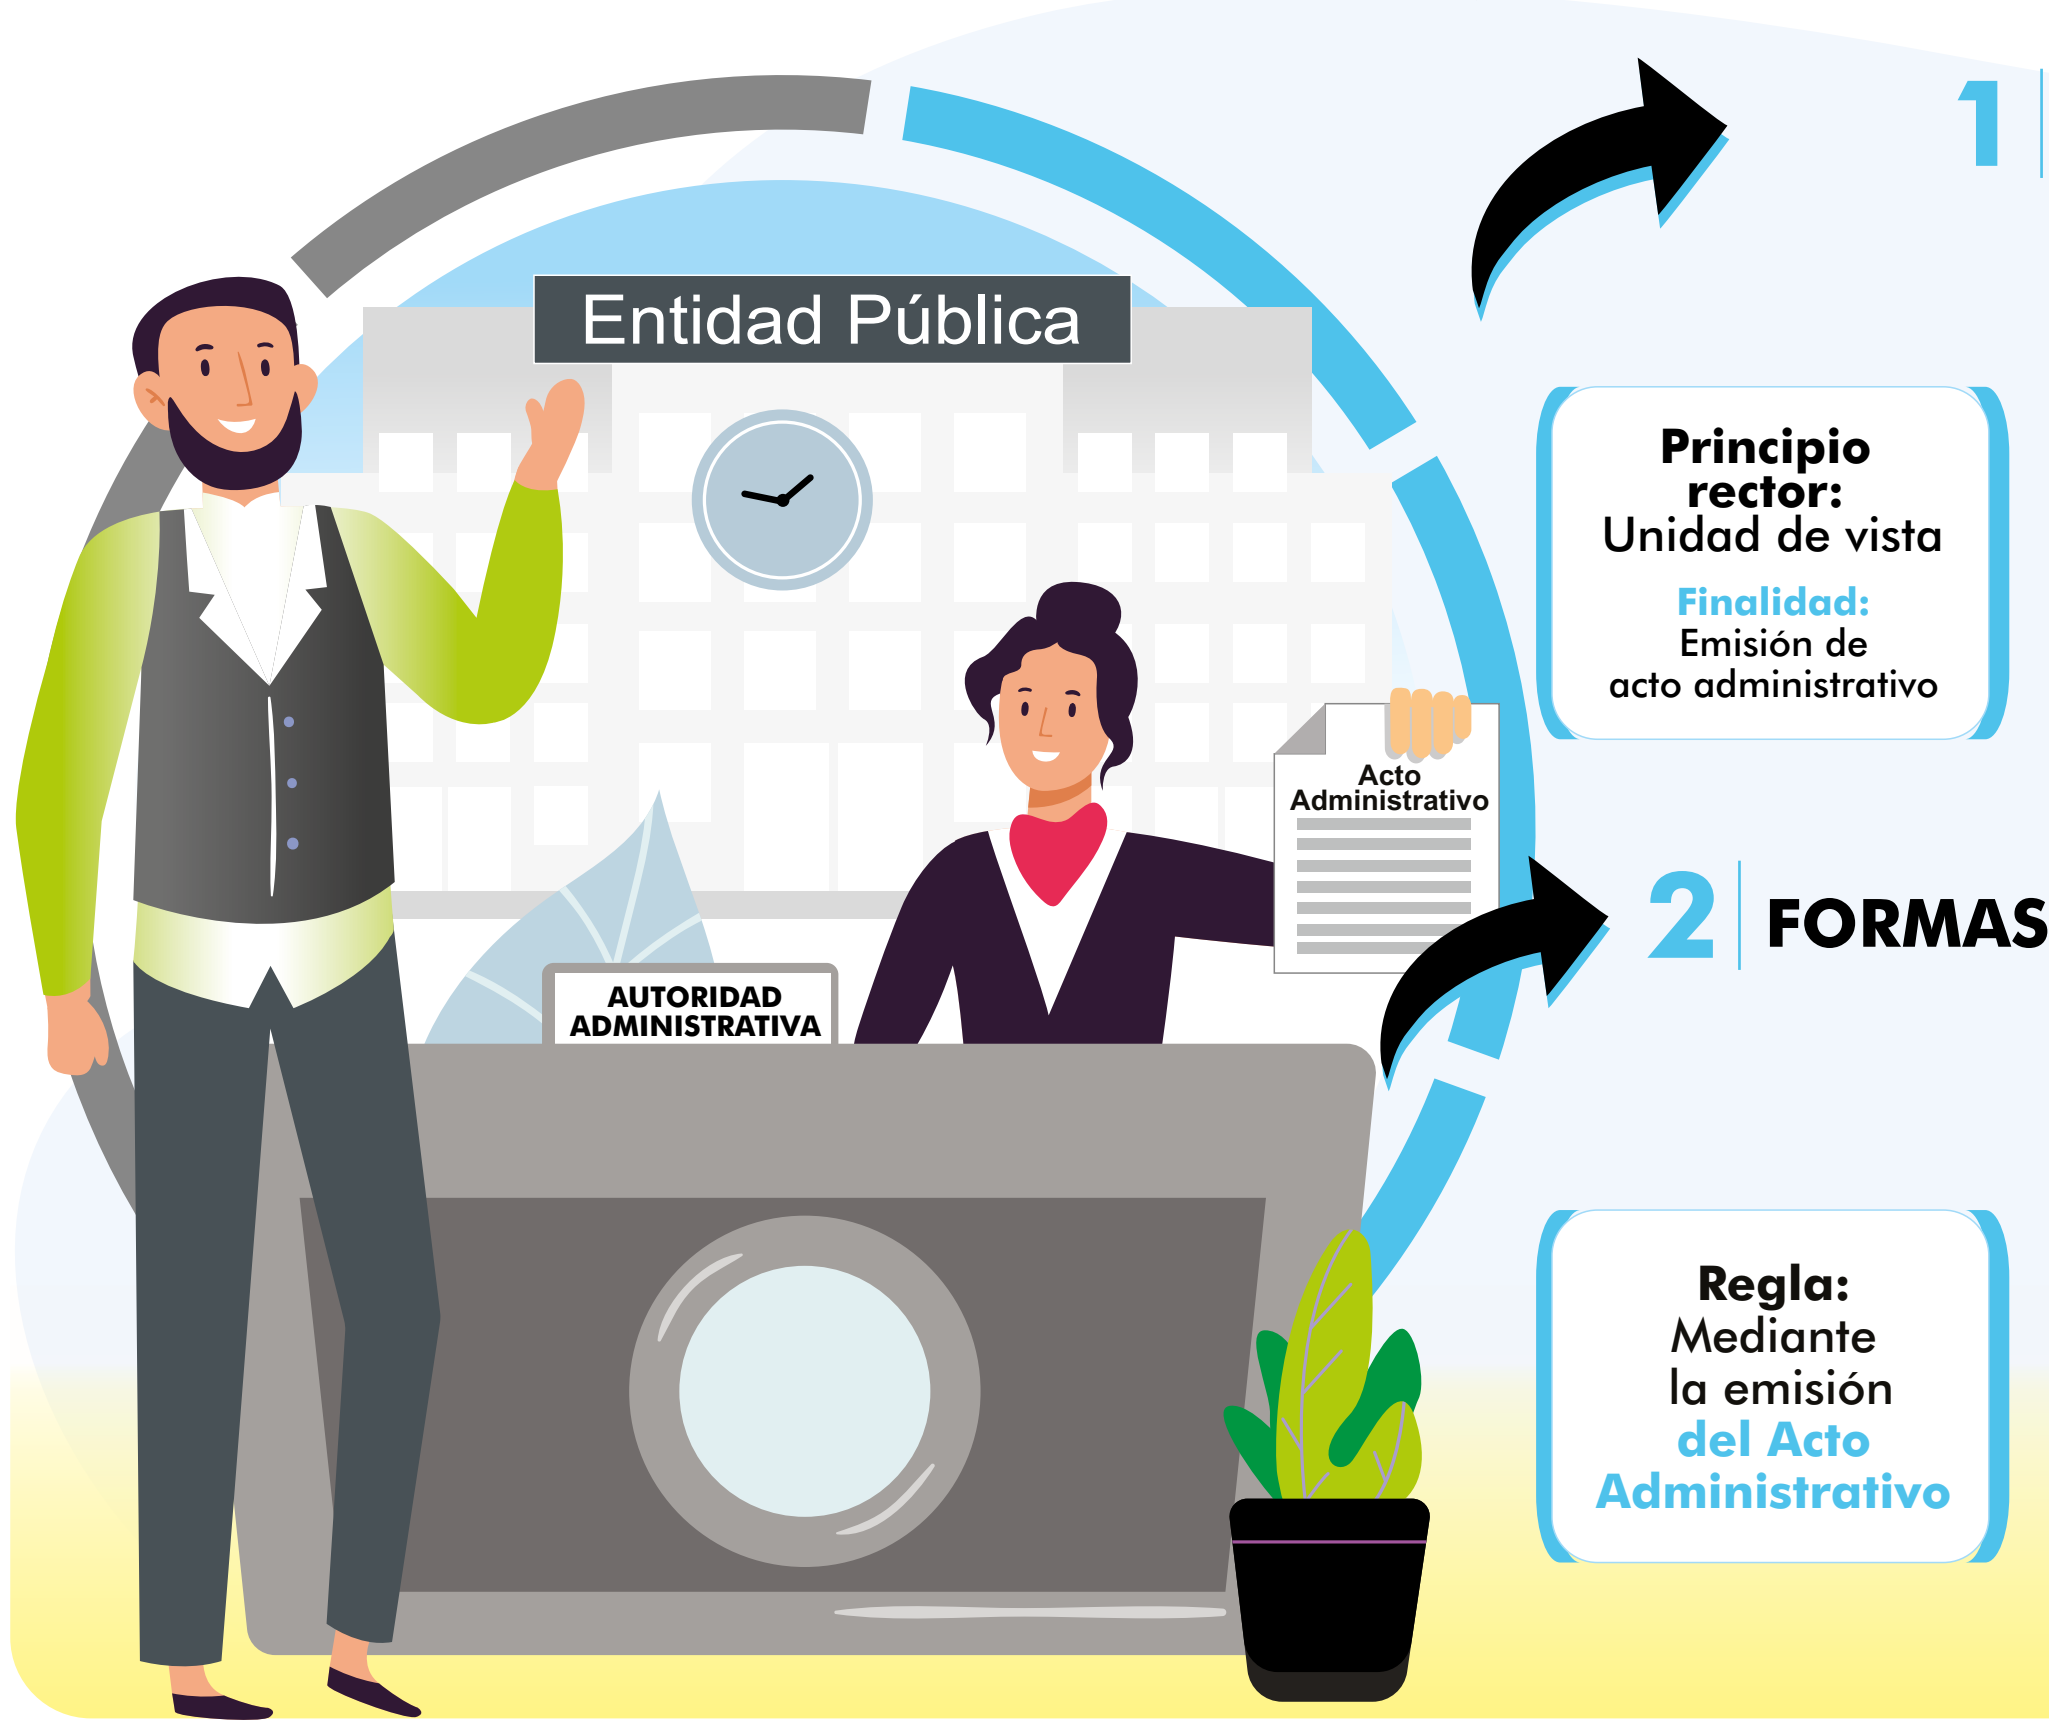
Entidad Pública

1

Principio rector:
Unidad de vista

Finalidad:
Emisión de acto administrativo

Acto Administrativo

2 FORMAS

AUTORIDAD ADMINISTRATIVA

Regla:
Mediante la emisión del Acto Administrativo